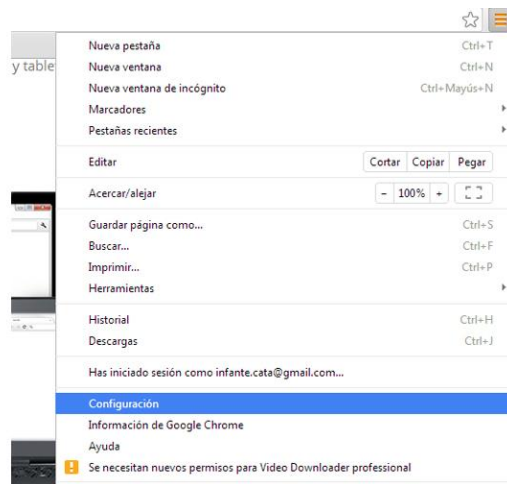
y table

Nueva pestaña Ctrl+T
Nueva ventana Ctrl+N
Nueva ventana de incógnito Ctrl+Mayús+N
Marcadores
Pestañas recientes

Editar Cortar Copiar Pegar

Acercar/alejar - 100% +

Guardar página como... Ctrl+S
Buscar... Ctrl+F
Imprimir... Ctrl+P
Herramientas

Historial Ctrl+H
Descargas Ctrl+J

Has iniciado sesión como infante.cata@gmail.com...

Configuración
Información de Google Chrome
Ayuda
Se necesitan nuevos permisos para Video Downloader professional